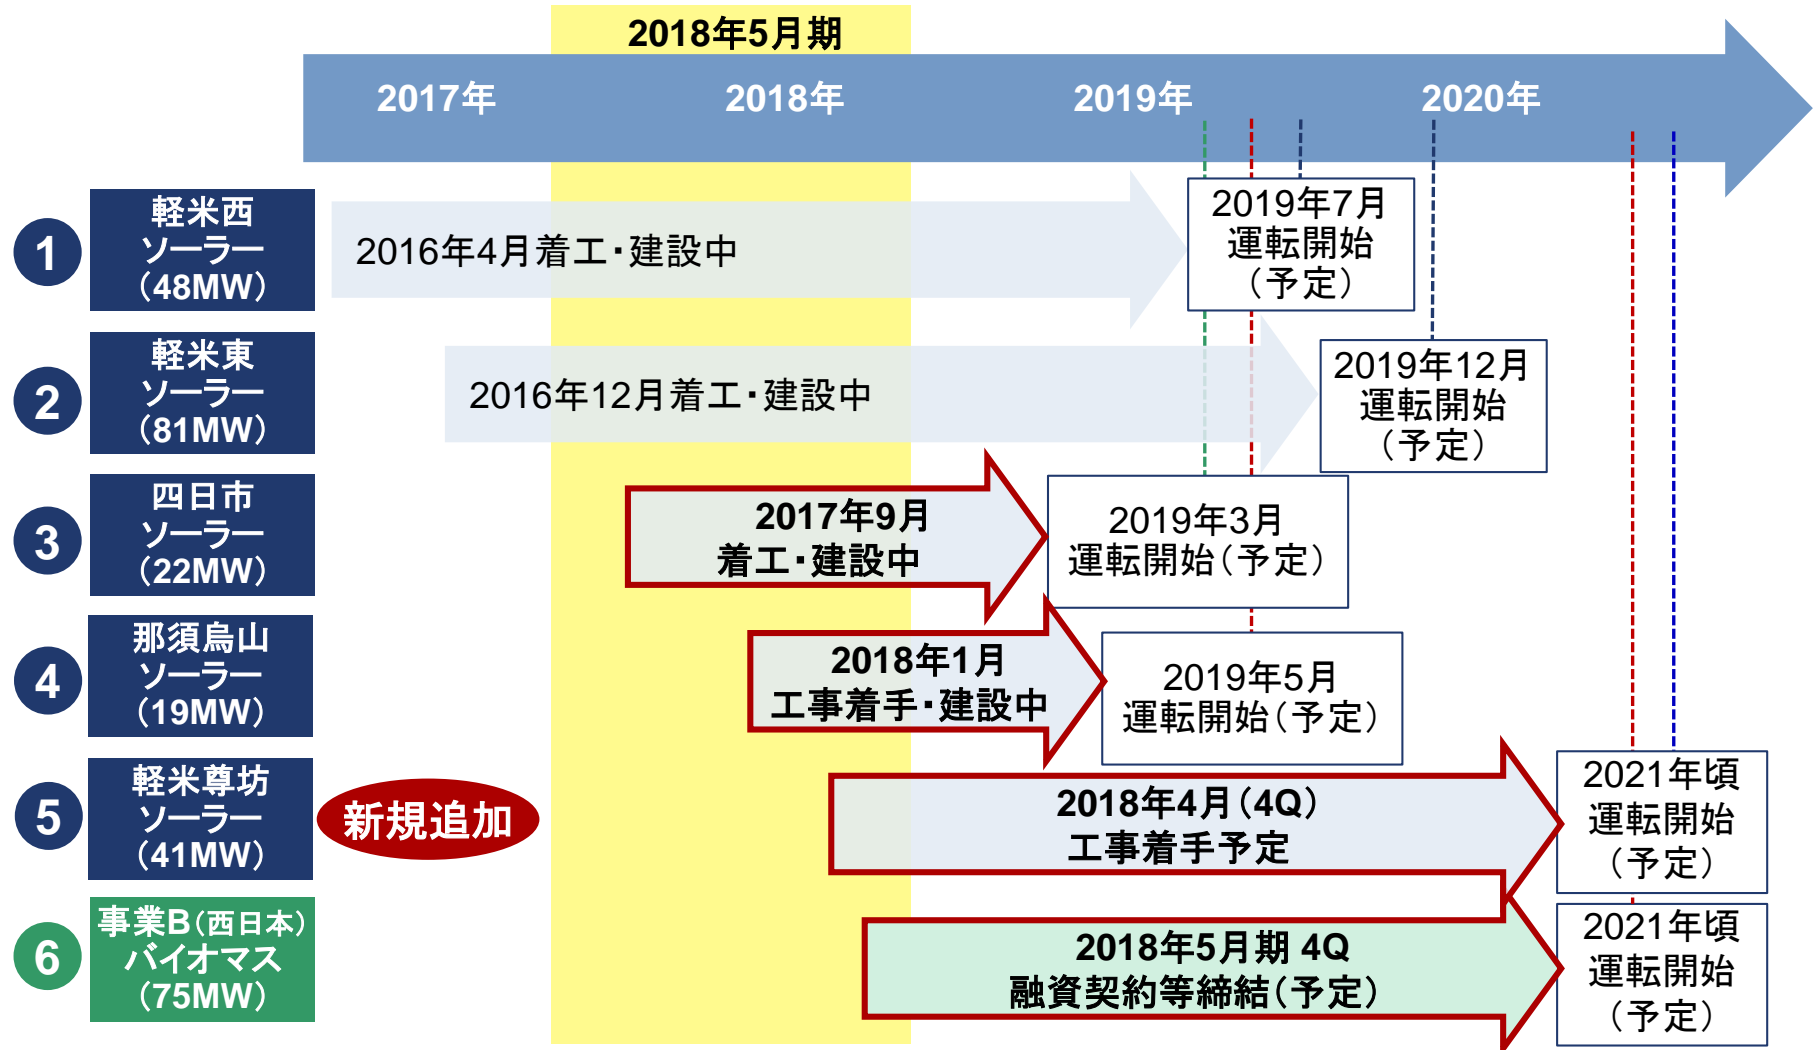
2018年5月期

2017年 2018年 2019年 2020年

1
軽米西
ソーラー
（48MW）
2016年4月着工・建設中
2019年7月
運転開始
（予定）

2
軽米東
ソーラー
（81MW）
2016年12月着工・建設中
2019年12月
運転開始
（予定）

3
四日市
ソーラー
（22MW）
2017年9月
着工・建設中
2019年3月
運転開始（予定）

4
那須烏山
ソーラー
（19MW）
2018年1月
工事着手・建設中
2019年5月
運転開始（予定）

5
軽米尊坊
ソーラー
（41MW）
新規追加
2018年4月（4Q）
工事着手予定
2021年頃
運転開始
（予定）

6
事業B（西日本）
バイオマス
（75MW）
2018年5月期 4Q
融資契約等締結（予定）
2021年頃
運転開始
（予定）